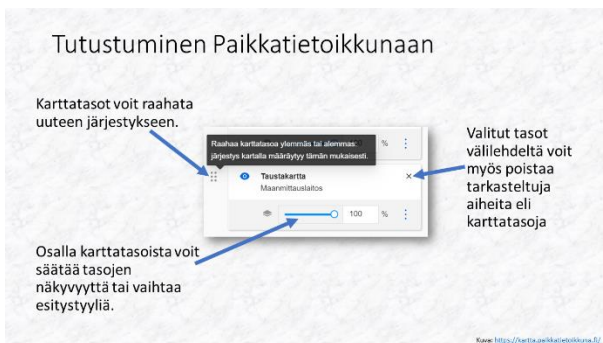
Tutustuminen Paikkatietoikkunaan

Karttatasot voit raahata uuteen järjestykseen.

Raahaa karttatasoa ylemmäs tai alemmas: järjestys kartalla määräytyy tämän mukaisesti.

%

Taustakartta
Maanmittauslaitos

100 %

Valitut tasot välilehdeltä voit myös poistaa tarkasteltuja aiheita eli karttatasoja

Osalla karttatasoista voit säätää tasojen näkyvyyttä tai vaihtaa esitystyyliä.

Kuva: https://kartta.paikkatietoikkuna.fi/